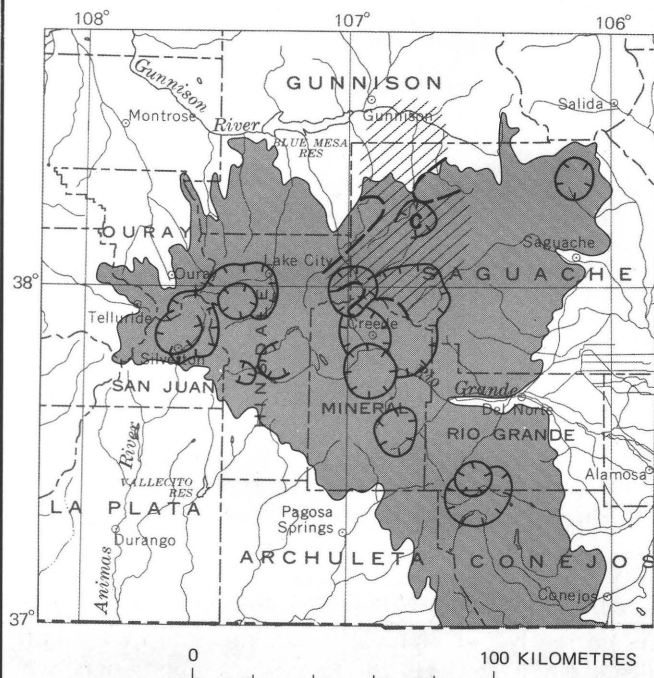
108°
107°
106°
GUNNISON
Gunnison
Salida
Montrose
Gunnison River
BLUE MESA RES
OURAY
Ouray
Lake City
Saguache
SAGUACHE
38°
C
Telluride
Creede
Silverton
SAN JUAN
HINSDALE
MINERAL
Rio Grande
Del Norte
RIO GRANDE
Animas River
VALLECITO RES
Alamosa
LA PLATA
Durango
Pagosa Springs
ARCHULETA
CONEJOS
Conejos
37°
0
100 KILOMETRES